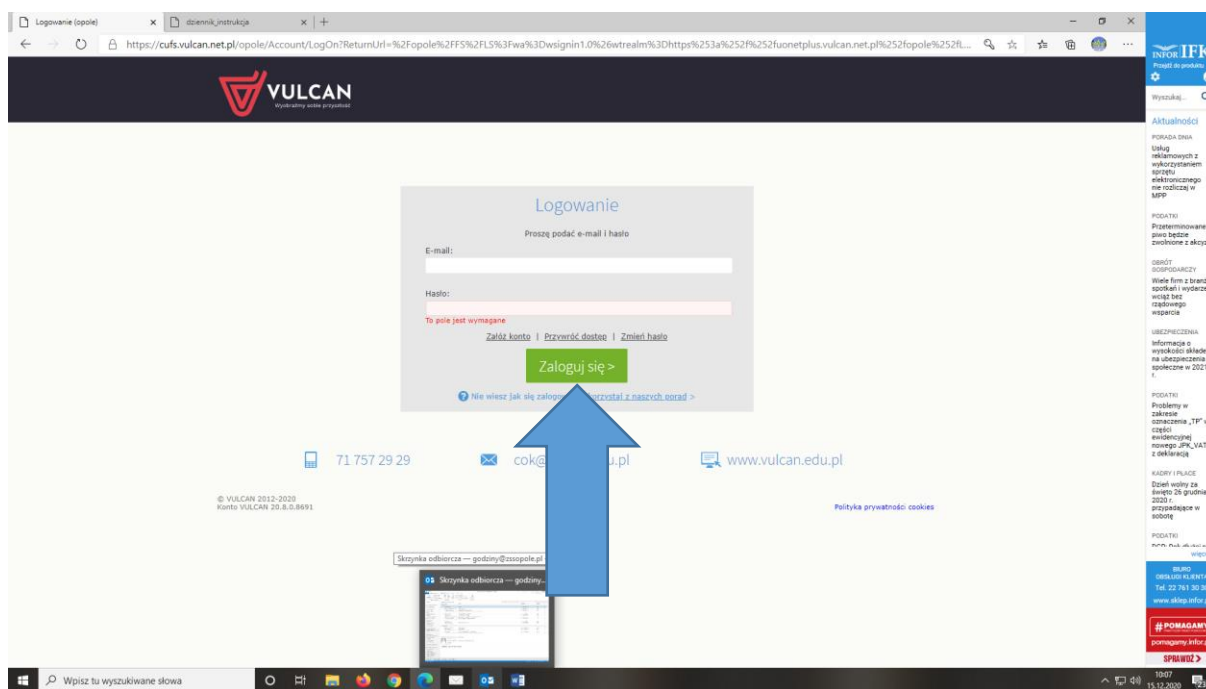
Logowanie (opole) × dziennik_instrukcja × +

https://cufs.vulcan.net.pl/opole/Account/LogOn?ReturnUrl=%2Fopole%2FFS%2FLS%3Fwa%3Dwsignin1.0%26wtrealm%3Dhttps%253a%252f%252fuonetplus.vulcan.net.pl%252fopole%252fL...

VULCAN
Wyobraźmy sobie przyszłość

Logowanie

Proszę podać e-mail i hasło

E-mail:

Hasło:

To pole jest wymagane

Załóż konto | Przywróć dostęp | Zmień hasło

Zaloguj się >

Nie wiesz jak się zalogo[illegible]orzystaj z naszych porad >

71 757 29 29

cok@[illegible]u.pl

www.vulcan.edu.pl

© VULCAN 2012-2020
Konto VULCAN 20.8.0.8691

Polityka prywatności cookies

Skrzynka odbiorcza — godziny@zssopole.pl

Skrzynka odbiorcza — godziny...

INFOR IF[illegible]
Przejdź do produktu

Wyszukaj...

Aktualności

PORADA DNIA
Usług reklamowych z wykorzystaniem sprzętu elektronicznego nie rozliczaj w MPP

PODATKI
Przeterminowane piwo będzie zwolnione z akcy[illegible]

OBRÓT GOSPODARCZY
Wiele firm z branż spotkań i wydarz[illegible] wciąż bez rządowego wsparcia

UBEZPIECZENIA
Informacja o wysokości składe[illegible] na ubezpieczenia społeczne w 202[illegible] r.

PODATKI
Problemy w zakresie oznaczenia „TP" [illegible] części ewidencyjnej nowego JPK_VAT z deklaracją

KADRY I PŁACE
Dzień wolny za święto 26 grudnia 2020 r. przypadające w sobotę

PODATKI
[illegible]
więc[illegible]

BIURO OBSŁUGI KLIENTA
Tel. 22 761 30 3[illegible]
www.sklep.infor.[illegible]

#POMAGAMY
pomagamy.infor.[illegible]
SPRAWDŹ >

Wpisz tu wyszukiwane słowa

10:07
15.12.2020